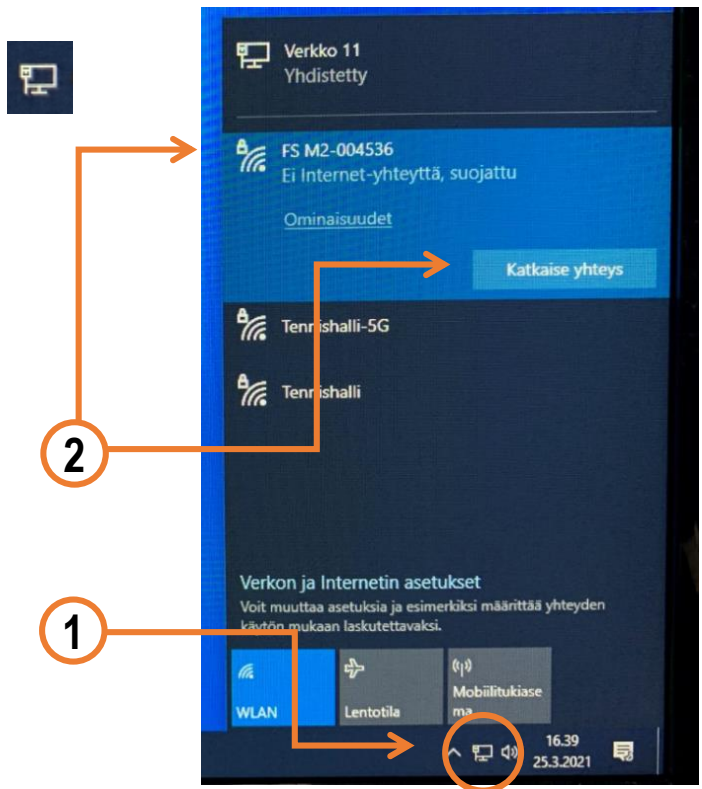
Verkko 11
Yhdistetty

FS M2-004536
Ei Internet-yhteyttä, suojattu

Ominaisuudet

Katkaise yhteys

Tennishalli-5G

Tennishalli

2

Verkon ja Internetin asetukset
Voit muuttaa asetuksia ja esimerkiksi määrittää yhteyden käytön mukaan laskutettavaksi.

1

WLAN

Lentotila

Mobiilitukiasema

16.39
25.3.2021